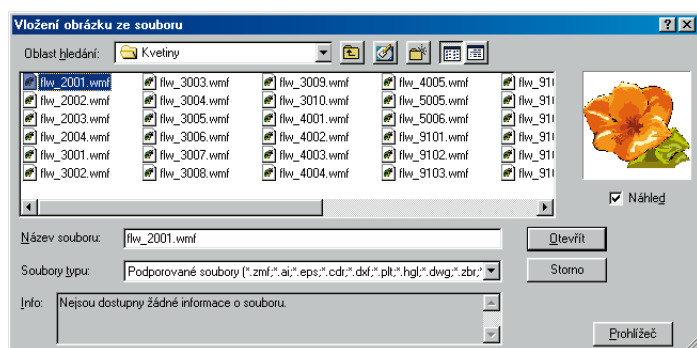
Vložení obrázku ze souboru

?

X

Oblast hledání: Kvetiny

flw_2001.wmf
flw_2002.wmf
flw_2003.wmf
flw_2004.wmf
flw_3001.wmf
flw_3002.wmf

flw_3003.wmf
flw_3004.wmf
flw_3005.wmf
flw_3006.wmf
flw_3007.wmf
flw_3008.wmf

flw_3009.wmf
flw_3010.wmf
flw_4001.wmf
flw_4002.wmf
flw_4003.wmf
flw_4004.wmf

flw_4005.wmf
flw_5005.wmf
flw_5006.wmf
flw_9101.wmf
flw_9102.wmf
flw_9103.wmf

flw_91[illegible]
flw_91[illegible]
flw_91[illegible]
flw_91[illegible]
flw_91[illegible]
flw_91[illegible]

Náhled

Název souboru: flw_2001.wmf

Otevřít

Soubory typu: Podporované soubory (*.zmf;*.ai;*.eps;*.cdr;*.dxf;*.plt;*.hgl;*.dwg;*.zbr;*

Storno

Info: Nejsou dostupny žádné informace o souboru.

Prohlížeč